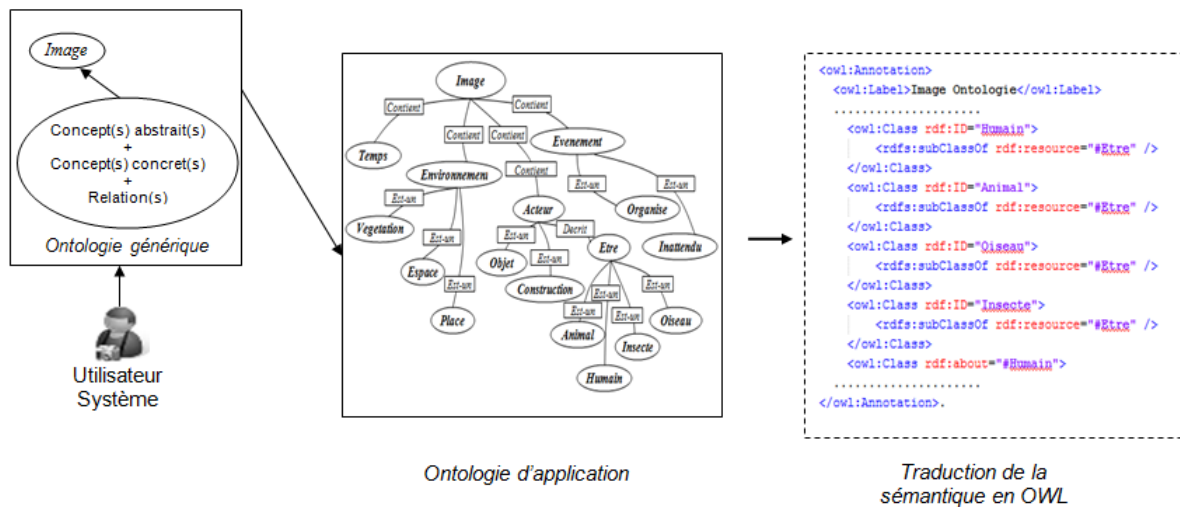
Image

Concept(s) abstrait(s)
+
Concept(s) concret(s)
+
Relation(s)

Ontologie générique

Utilisateur
Système

Image
Contient
Contient
Contient
Contient
Temps
Evenement
Environnement
Contient
Est-un
Est-un
Est-un
Vegetation
Acteur
Organise
Est-un
Decrit
Inattendu
Espace
Est-un
Objet
Etre
Est-un
Est-un
Construction
Place
Est-un
Est-un
Est-un
Animal
Est-un
Oiseau
Insecte
Humain

Ontologie d'application

<owl:Annotation>
<owl:Label>Image Ontologie</owl:Label>
......................
<owl:Class rdf:ID="Humain">
<rdfs:subClassOf rdf:resource="#Etre" />
</owl:Class>
<owl:Class rdf:ID="Animal">
<rdfs:subClassOf rdf:resource="#Etre" />
</owl:Class>
<owl:Class rdf:ID="Oiseau">
<rdfs:subClassOf rdf:resource="#Etre" />
</owl:Class>
<owl:Class rdf:ID="Insecte">
<rdfs:subClassOf rdf:resource="#Etre" />
</owl:Class>
<owl:Class rdf:about="#Humain">
......................
</owl:Annotation>.

Traduction de la sémantique en OWL